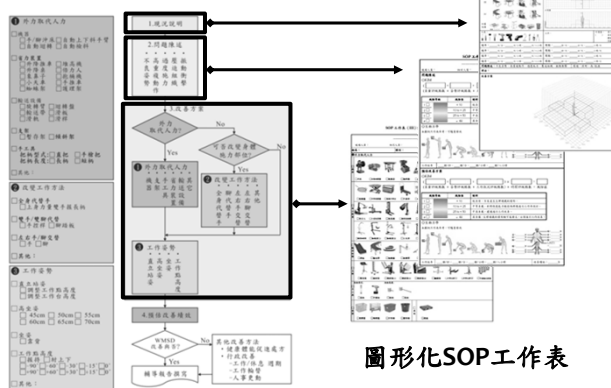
❶ 作力取代人力

1.現況說明

2.問題源追

3.改善方案

作力取代人力?

No

Yes

可否改變身體施力部位?

❶ 作力取代人力

❷ 改變施力方法

❸ 工作姿勢

❷ 改變施力方法

❸ 工作姿勢

45cm 50cm 55cm

60cm 65cm 70cm

4.預估改善績效

WMSD

Yes

No

SOP

圖形化SOP工作表